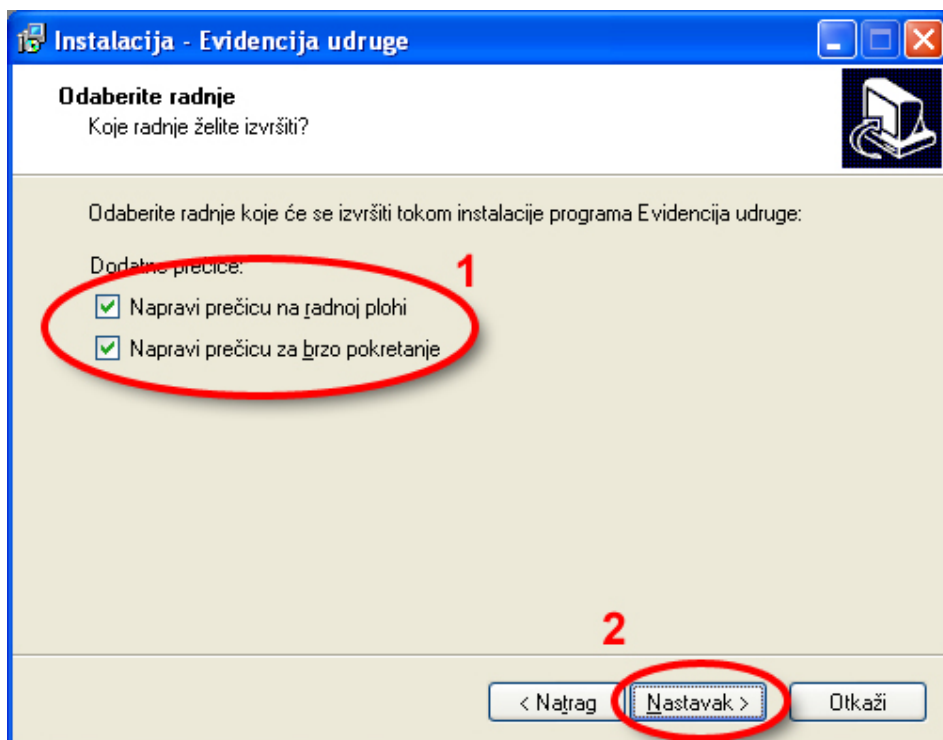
Instalacija - Evidencija udruge

Odaberite radnje
Koje radnje želite izvršiti?

Odaberite radnje koje će se izvršiti tokom instalacije programa Evidencija udruge:

Dodatne prečice:

Napravi prečicu na radnoj plohi

Napravi prečicu za brzo pokretanje

1

2

< Natrag

Nastavak >

Otkaži